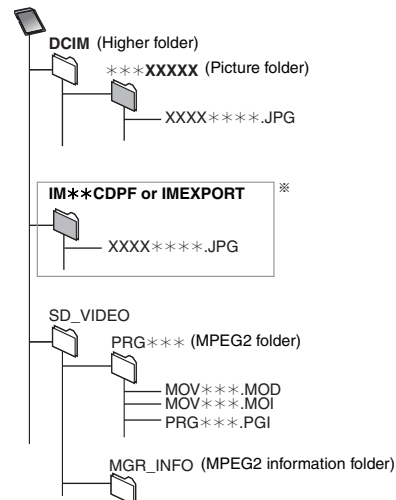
DCIM (Higher folder)

∗∗∗XXXXX (Picture folder)

XXXX∗∗∗∗.JPG

IM∗∗CDPF or IMEXPORT ※

XXXX∗∗∗∗.JPG

SD_VIDEO

PRG∗∗∗ (MPEG2 folder)

MOV∗∗∗.MOD
MOV∗∗∗.MOI
PRG∗∗∗.PGI

MGR_INFO (MPEG2 information folder)